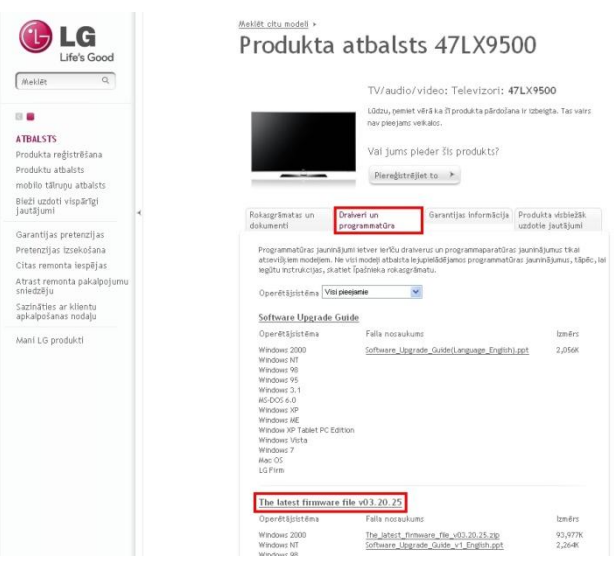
LG
Life's Good

Meklēt

ATBALSTS
Produkta reģistrēšana
Produktu atbalsts
mobilo tālruņu atbalsts
Bieži uzdoti vispārīgi jautājumi

Garantijas pretenzijas
Pretenzijas izsekošana
Citas remonta iespējas
Atrast remonta pakalpojumu sniedzēju
Sazināties ar klientu apkalpošanas nodaļu

Mani LG produkti

Meklēt citu modeli ▸
Produkta atbalsts 47LX9500

TV/audio/video: Televizori: 47LX9500

Lūdzu, ņemiet vērā ka šī produkta pārdošana ir izbeigta. Tas vairs nav pieejams veikalos.

Vai jums pieder šis produkts?

Piereģistrējiet to ▸

| Rokasgrāmatas un dokumenti | Draiveri un programmatūra | Garantijas informācija | Produkta visbiežāk uzdotie jautājumi |
|---|---|---|---|

Programmatūras jauninājumi ietver ierīču draiverus un programmaparatūras jauninājumus tikai atsevišķiem modeļiem. Ne visi modeļi atbalsta lejupielādējamos programmatūras jauninājumus, tāpēc, lai iegūtu instrukcijas, skatiet īpašnieka rokasgrāmatu.

Operētājsistēma Visi pieejamie

Software Upgrade Guide

| Operētājsistēma | Faila nosaukums | Izmērs |
|---|---|---|
| Windows 2000<br>Windows NT<br>Windows 98<br>Windows 95<br>Windows 3.1<br>MS-DOS 6.0<br>Windows XP<br>Windows ME<br>Window XP Tablet PC Edition<br>Windows Vista<br>Windows 7<br>Mac OS<br>LG Firm | Software_Upgrade_Guide(Language_English).ppt | 2,056K |

The latest firmware file v03.20.25

| Operētājsistēma | Faila nosaukums | Izmērs |
|---|---|---|
| Windows 2000 | The_latest_firmware_file_v03.20.25.zip | 93,977K |
| Windows NT | Software_Upgrade_Guide_v1_English.ppt | 2,264K |
| Windows 98 | | |